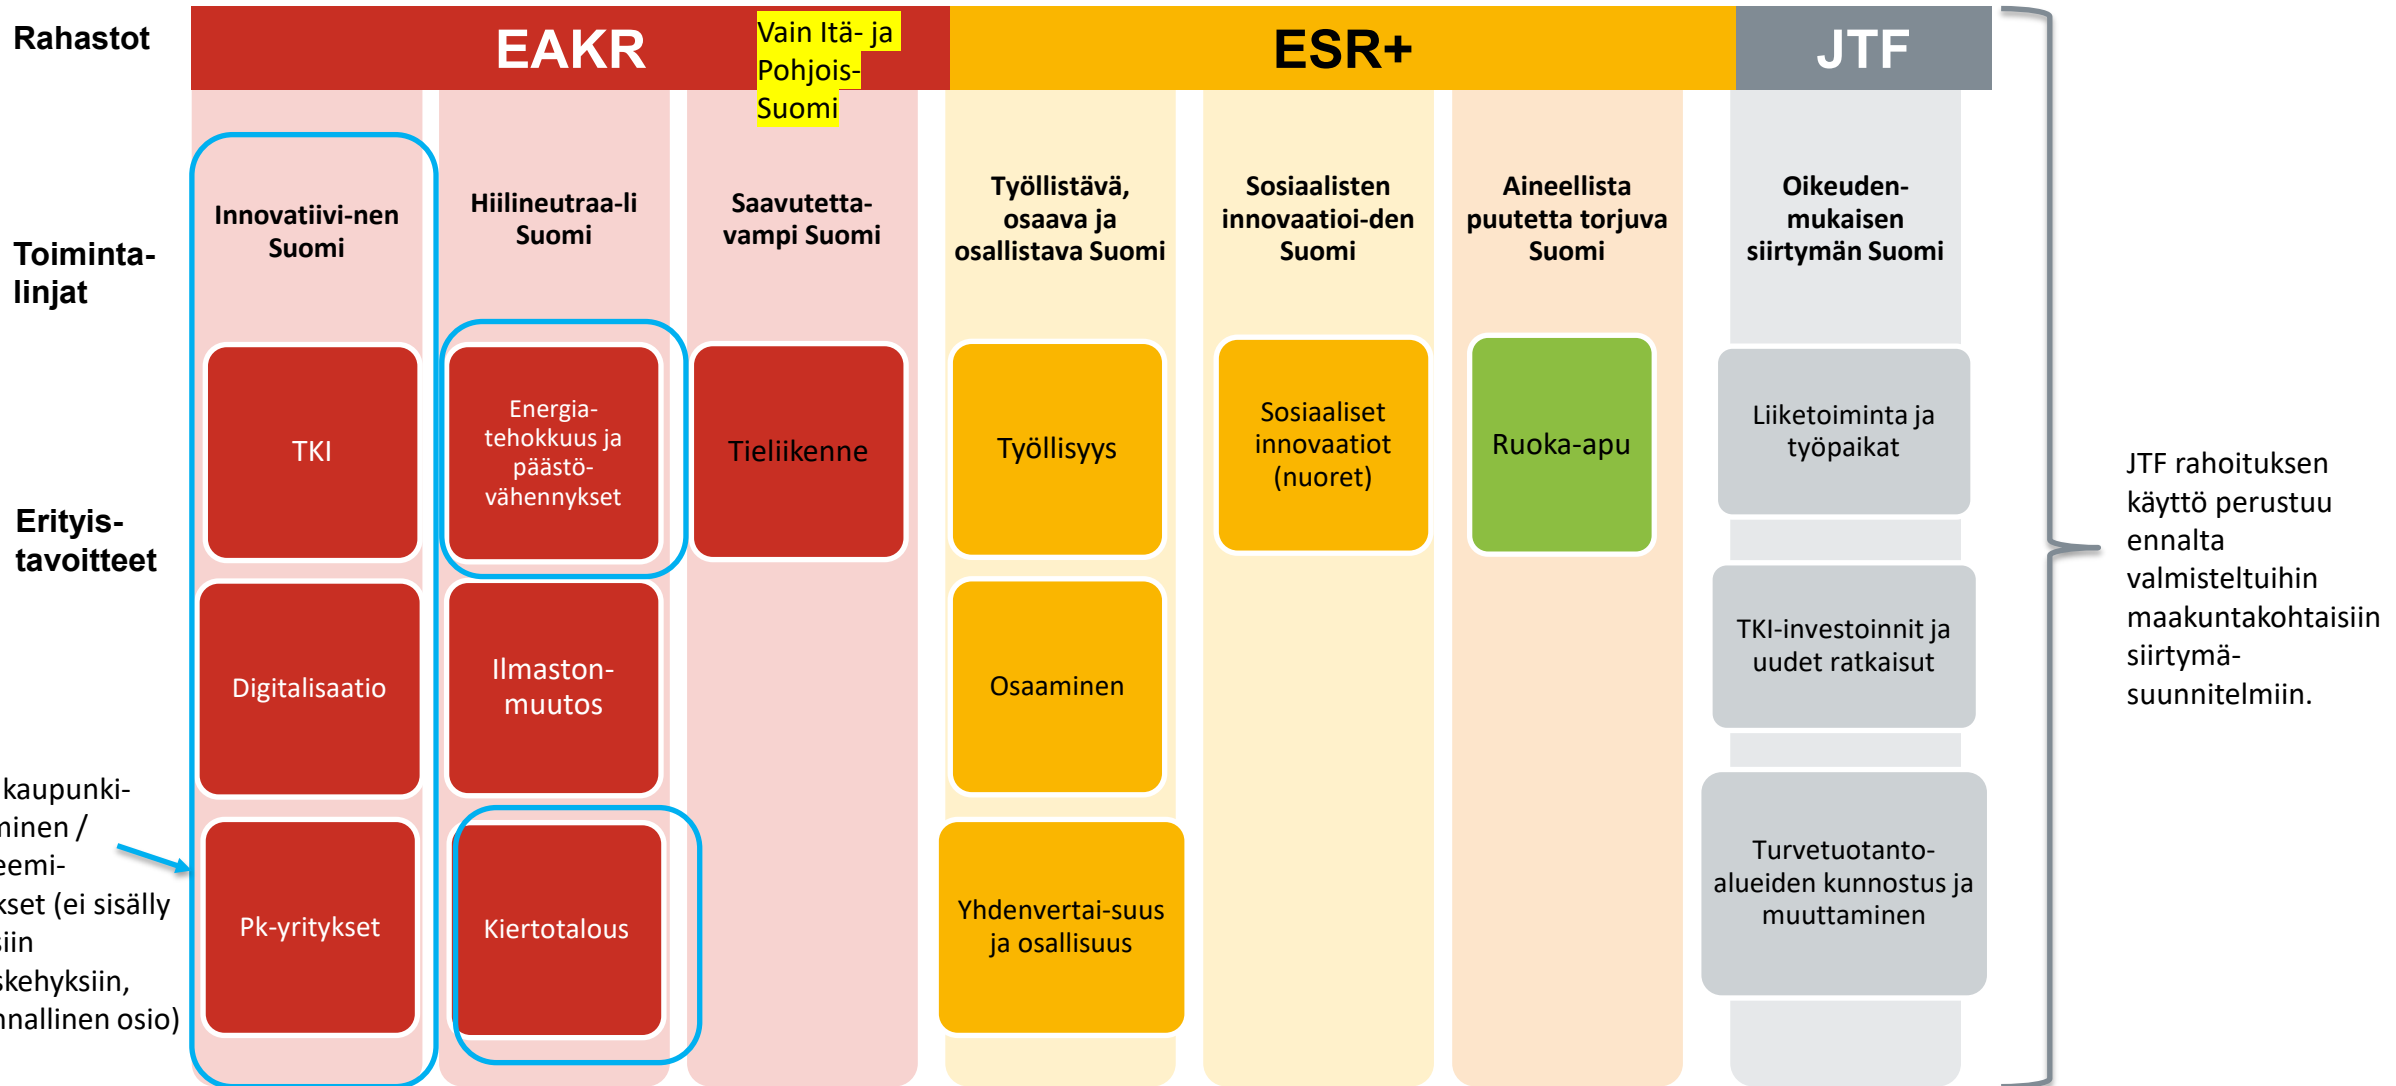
Rahastot

EAKR

Vain Itä- ja Pohjois-Suomi

ESR+

JTF

Toiminta-linjat

Innovatiivi-nen Suomi

Hiilineutraa-li Suomi

Saavutetta-vampi Suomi

Työllistävä, osaava ja osallistava Suomi

Sosiaalisten innovaatioi-den Suomi

Aineellista puutetta torjuva Suomi

Oikeuden-mukaisen siirtymän Suomi

Erityis-tavoitteet

TKI

Energia-tehokkuus ja päästö-vähennykset

Tieliikenne

Työllisyys

Sosiaaliset innovaatiot (nuoret)

Ruoka-apu

Liiketoiminta ja työpaikat

Digitalisaatio

Ilmaston-muutos

Osaaminen

TKI-investoinnit ja uudet ratkaisut

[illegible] kaupunki-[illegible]inen / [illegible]eemi-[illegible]kset (ei sisälly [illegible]iin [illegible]skehyksiin, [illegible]nallinen osio)

Pk-yritykset

Kiertotalous

Yhdenvertai-suus ja osallisuus

Turvetuotanto-alueiden kunnostus ja muuttaminen

JTF rahoituksen käyttö perustuu ennalta valmisteltuihin maakuntakohtaisiin siirtymä-suunnitelmiin.